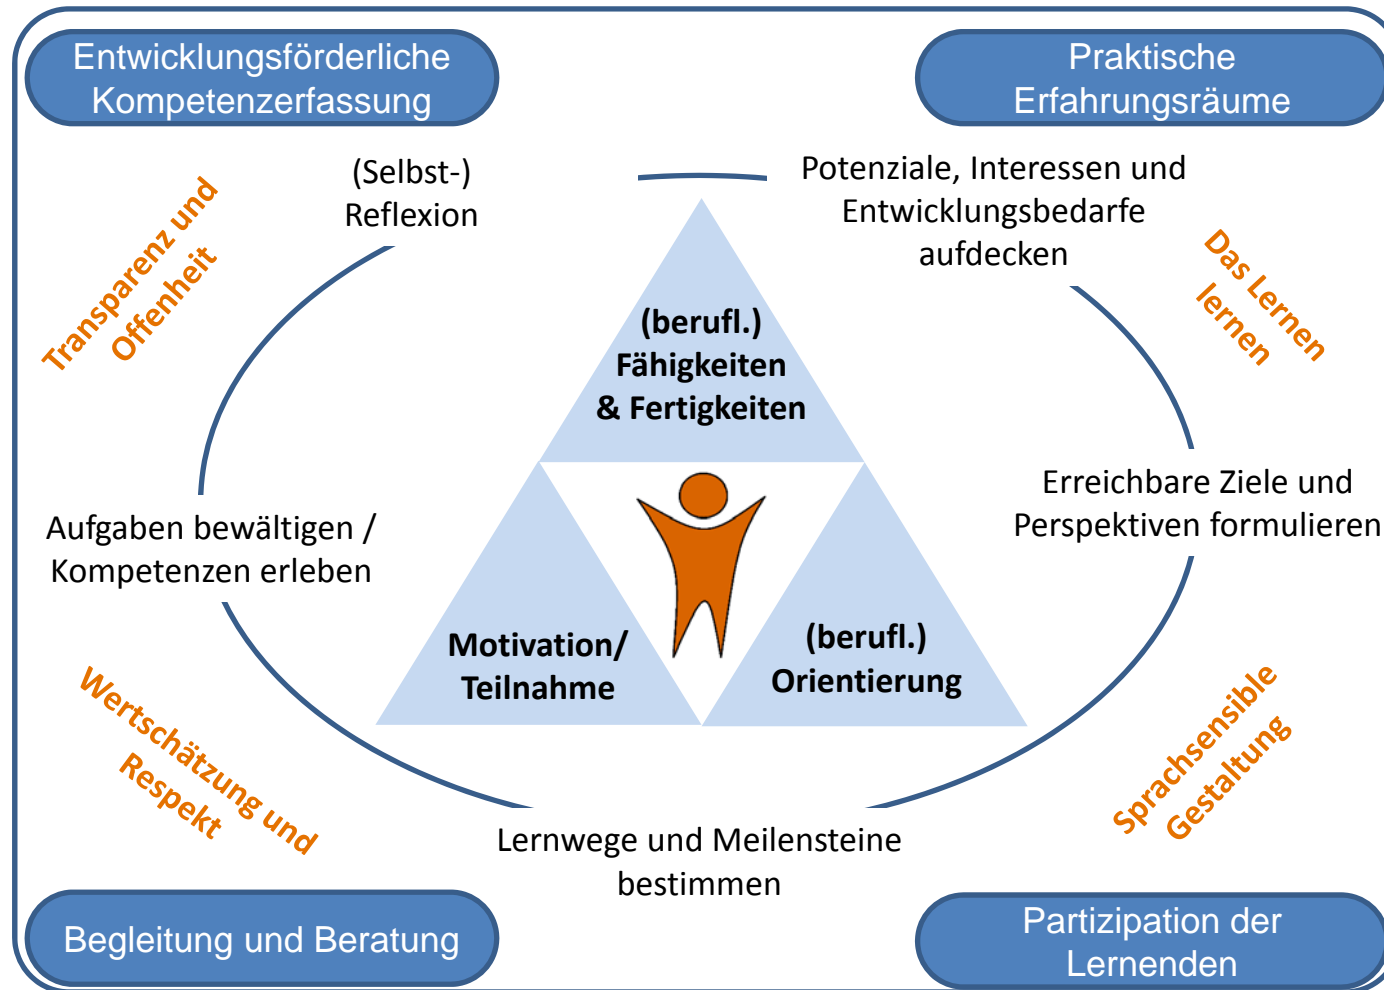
Entwicklungsförderliche Kompetenzerfassung

Praktische Erfahrungsräume

Transparenz und Offenheit

(Selbst-) Reflexion

Potenziale, Interessen und Entwicklungsbedarfe aufdecken

Das Lernen lernen

(berufl.) Fähigkeiten & Fertigkeiten

Erreichbare Ziele und Perspektiven formulieren

Aufgaben bewältigen / Kompetenzen erleben

Motivation/ Teilnahme

(berufl.) Orientierung

Wertschätzung und Respekt

Sprachsensible Gestaltung

Lernwege und Meilensteine bestimmen

Begleitung und Beratung

Partizipation der Lernenden